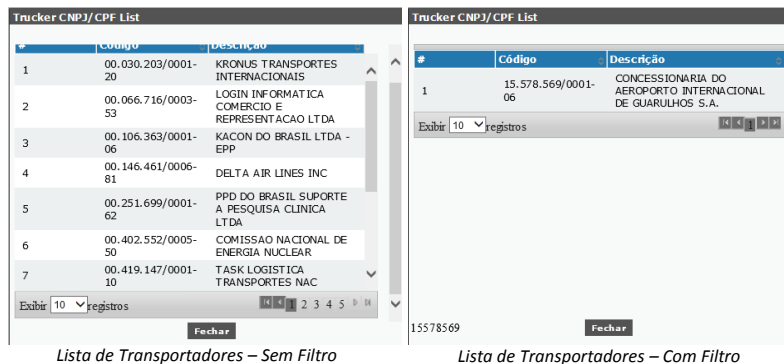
Trucker CNPJ/CPF List

| # | Código | Descrição |
|---|---|---|
| 1 | 00.030.203/0001-20 | KRONUS TRANSPORTES INTERNACIONAIS |
| 2 | 00.066.716/0003-53 | LOGIN INFORMATICA COMERCIO E REPRESENTACAO LTDA |
| 3 | 00.106.363/0001-06 | KACON DO BRASIL LTDA - EPP |
| 4 | 00.146.461/0006-81 | DELTA AIR LINES INC |
| 5 | 00.251.699/0001-62 | PPD DO BRASIL SUPORTE A PESQUISA CLINICA LTDA |
| 6 | 00.402.552/0005-50 | COMISSAO NACIONAL DE ENERGIA NUCLEAR |
| 7 | 00.419.147/0001-10 | TASK LOGISTICA TRANSPORTES NAC |

Exibir 10 registros

1 2 3 4 5

Fechar

Lista de Transportadores – Sem Filtro

Trucker CNPJ/CPF List

| # | Código | Descrição |
|---|---|---|
| 1 | 15.578.569/0001-06 | CONCESSIONARIA DO AEROPORTO INTERNACIONAL DE GUARULHOS S.A. |

Exibir 10 registros

1

15578569

Fechar

Lista de Transportadores – Com Filtro